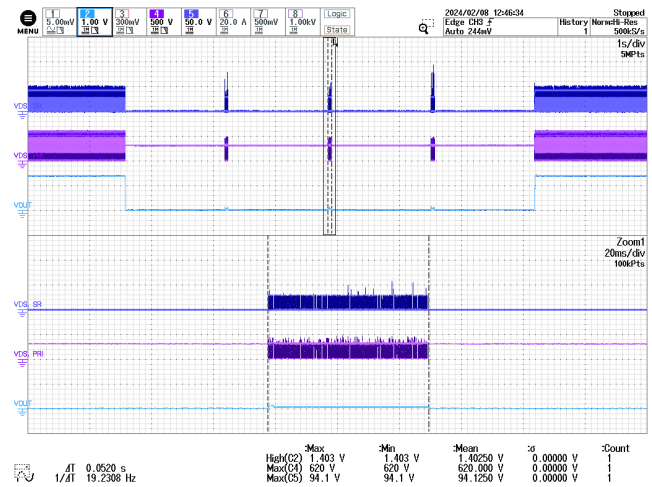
MENU

| 1 | 2 | 3 | 4 | 5 | 6 | 7 | 8 |
|---|---|---|---|---|---|---|---|
| 5.00mV | 1.00 V | 300mV | 500 V | 50.0 V | 20.0 A | 500mV | 1.00kV |

Logic
State

2024/02/08 12:46:34
Edge CH3 ⨍
Auto 244mV

History 1
Stopped
Norm:Hi-Res
500kS/s

1s/div
5MPts

VDS
VDS
VOUT

Zoom1
20ms/div
100kPts

VDS_SR
VDS_PRI
VOUT

ΔT 0.0520 s
1/ΔT 19.2308 Hz

| | :Max | :Min | :Mean | :σ | :Count |
|---|---|---|---|---|---|
| High(C2) | 1.403 V | 1.403 V | 1.40250 V | 0.00000 V | 1 |
| Max(C4) | 620 V | 620 V | 620.000 V | 0.00000 V | 1 |
| Max(C5) | 94.1 V | 94.1 V | 94.1250 V | 0.00000 V | 1 |